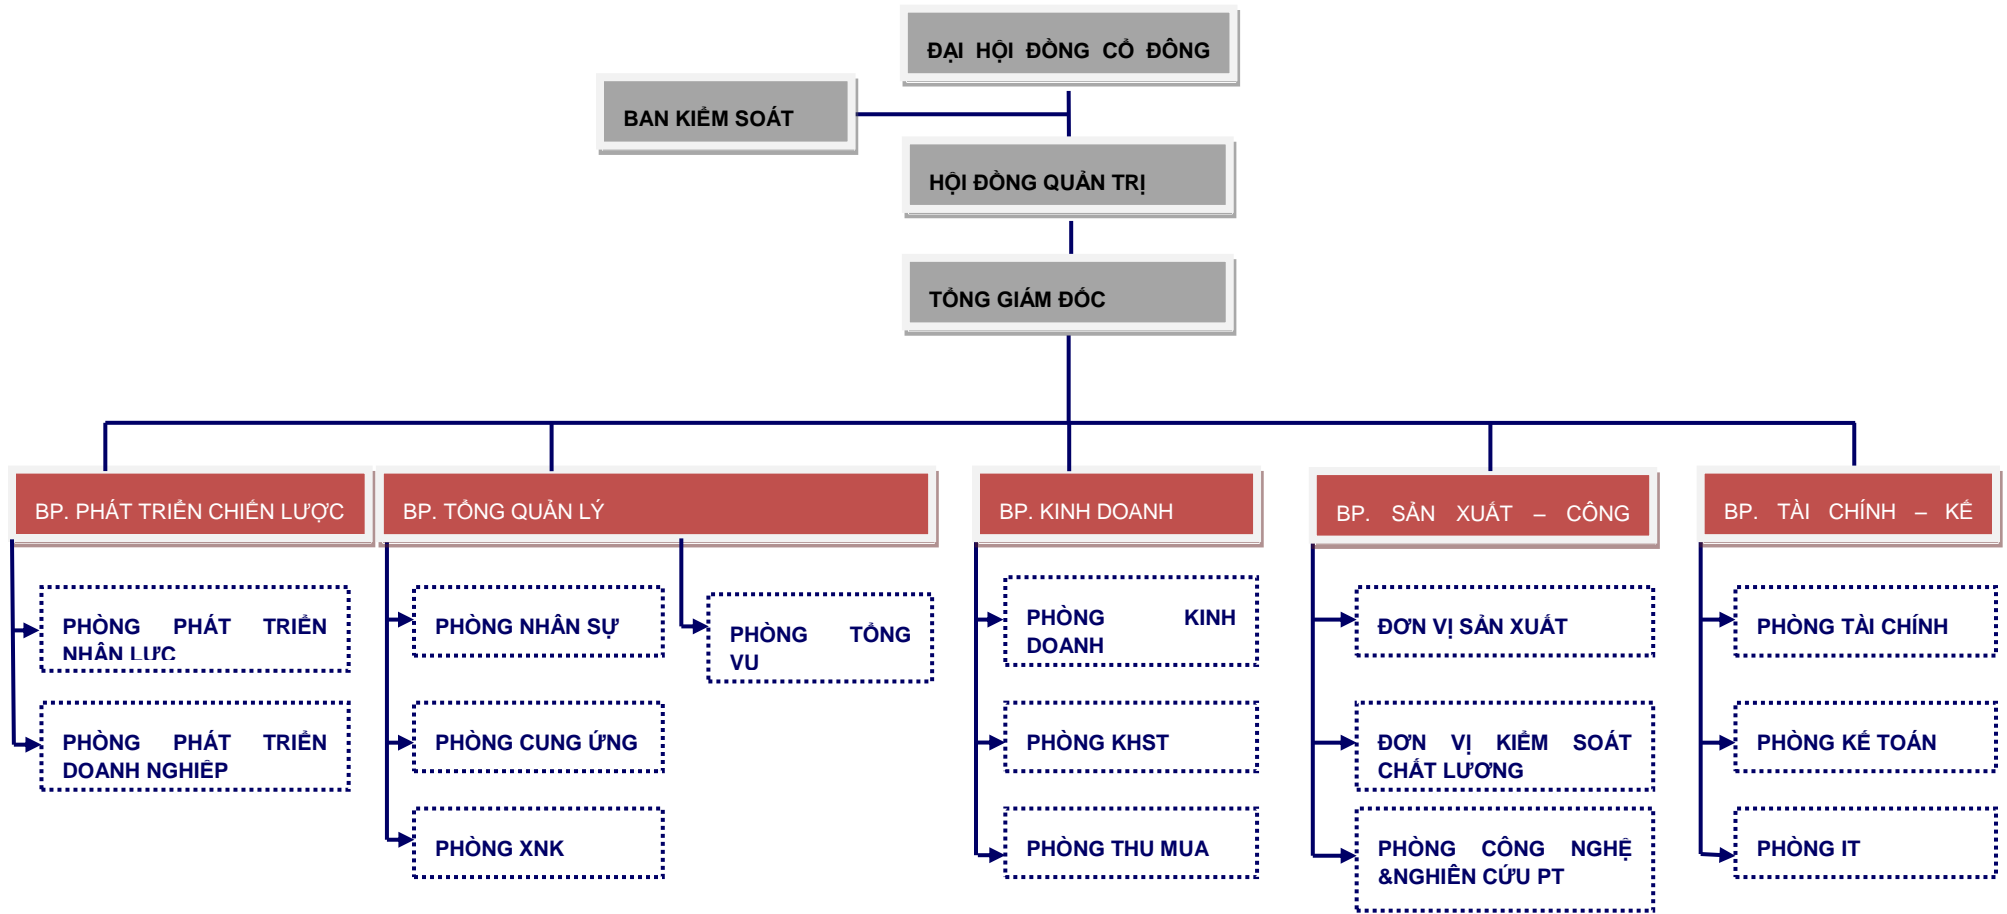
ĐẠI HỘI ĐỒNG CỔ ĐÔNG

BAN KIỂM SOÁT

HỘI ĐỒNG QUẢN TRỊ

TỔNG GIÁM ĐỐC

BP. PHÁT TRIỂN CHIẾN LƯỢC

BP. TỔNG QUẢN LÝ

BP. KINH DOANH

BP. SẢN XUẤT – CÔNG

BP. TÀI CHÍNH – KẾ

PHÒNG PHÁT TRIỂN NHÂN LỰC

PHÒNG PHÁT TRIỂN DOANH NGHIỆP

PHÒNG NHÂN SỰ

PHÒNG CUNG ỨNG

PHÒNG XNK

PHÒNG TỔNG VỤ

PHÒNG KINH DOANH

PHÒNG KHST

PHÒNG THU MUA

ĐƠN VỊ SẢN XUẤT

ĐƠN VỊ KIỂM SOÁT CHẤT LƯỢNG

PHÒNG CÔNG NGHỆ &NGHIÊN CỨU PT

PHÒNG TÀI CHÍNH

PHÒNG KẾ TOÁN

PHÒNG IT